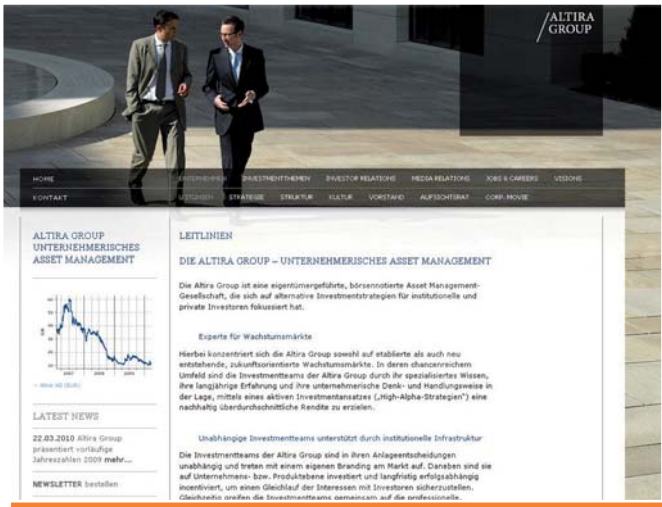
ALTIRA GROUP

HOME
KONTAKT
UNTERNEHMEN
INVESTMENTTHEMEN
INVESTOR RELATIONS
MEDIA RELATIONS
JOBS & CAREERS
VISIONS
LEITLINIEN
STRATEGIE
STRUKTUR
KULTUR
VORSTAND
AUFSICHTSRAT
CORP. MOVIE

ALTIRA GROUP UNTERNEHMERISCHES ASSET MANAGEMENT

» Aktie AG (EUR)

LATEST NEWS

22.03.2010 Altira Group präsentiert vorläufige Jahreszahlen 2009 mehr...

NEWSLETTER bestellen

LEITLINIEN

DIE ALTIRA GROUP – UNTERNEHMERISCHES ASSET MANAGEMENT

Die Altira Group ist eine eigentümergeführte, börsennotierte Asset Management-Gesellschaft, die sich auf alternative Investmentstrategien für institutionelle und private Investoren fokussiert hat.

Experte für Wachstumsmärkte

Hierbei konzentriert sich die Altira Group sowohl auf etablierte als auch neu entstehende, zukunftsorientierte Wachstumsmärkte. In deren chancenreichem Umfeld sind die Investmentteams der Altira Group durch ihr spezialisiertes Wissen, ihre langjährige Erfahrung und ihre unternehmerische Denk- und Handlungsweise in der Lage, mittels eines aktiven Investmentansatzes („High-Alpha-Strategien") eine nachhaltig überdurchschnittliche Rendite zu erzielen.

Unabhängige Investmentteams unterstützt durch institutionelle Infrastruktur

Die Investmentteams der Altira Group sind in ihren Anlageentscheidungen unabhängig und treten mit einem eigenen Branding am Markt auf. Daneben sind sie auf Unternehmens- bzw. Produktebene investiert und langfristig erfolgsabhängig incentiviert, um einen Gleichlauf der Interessen mit Investoren sicherzustellen. Gleichzeitig greifen die Investmentteams gemeinsam auf die professionelle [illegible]